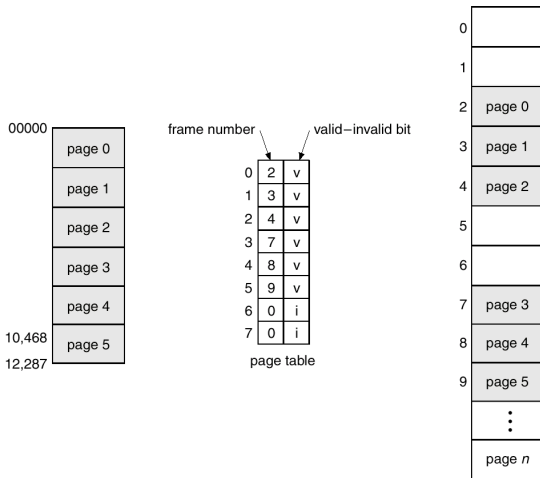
00000
page 0
page 1
page 2
page 3
page 4
10,468
page 5
12,287

frame number
valid–invalid bit

| | | |
|---|---|---|
| 0 | 2 | v |
| 1 | 3 | v |
| 2 | 4 | v |
| 3 | 7 | v |
| 4 | 8 | v |
| 5 | 9 | v |
| 6 | 0 | i |
| 7 | 0 | i |

page table

0
1
2 page 0
3 page 1
4 page 2
5
6
7 page 3
8 page 4
9 page 5
⋮
page $n$